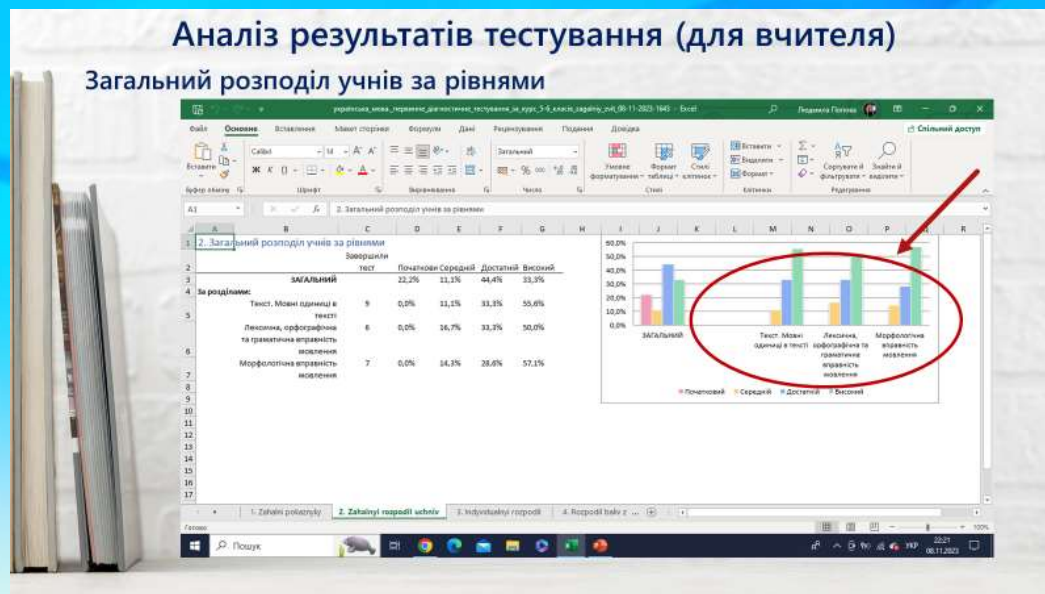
Аналіз результатів тестування (для вчителя)

Загальний розподіл учнів за рівнями

ukrainska_mova_pervinne_diagnostychne_testuvannia_za_kurs_5-6_klasiv_zagalny_zvit_08-11-2023-1643 - Excel

Людмила Попова

Файл Основне Вставлення Макет сторінки Формули Дані Рецензування Подання Довідка

Спільний доступ

Вставити Calibri 14 Загальний Умовне форматування Формат таблиці Стилі клітинок Вставити Видалити Формат Сортування й фільтрування Знайти й виділити

Буфер обміну Шрифт Вирівнювання Число Стилі Клітинки Редагування

A1 2. Загальний розподіл учнів за рівнями

| | A | B | C | D | E | F | G |
|---|---|---|---|---|---|---|---|
| 1 | 2. Загальний розподіл учнів за рівнями | | | | | | |
| 2 | | | Завершили тест | Початковий | Середній | Достатній | Високий |
| 3 | | ЗАГАЛЬНИЙ | | 22,2% | 11,1% | 44,4% | 33,3% |
| 4 | За розділами: | | | | | | |
| 5 | | Текст. Мовні одиниці в тексті | 9 | 0,0% | 11,1% | 33,3% | 55,6% |
| 6 | | Лексична, орфографічна та граматична вправність мовлення | 6 | 0,0% | 16,7% | 33,3% | 50,0% |
| 7 | | Морфологічна вправність мовлення | 7 | 0,0% | 14,3% | 28,6% | 57,1% |

60,0% 50,0% 40,0% 30,0% 20,0% 10,0% 0,0%

ЗАГАЛЬНИЙ Текст. Мовні одиниці в тексті Лексична, орфографічна та граматична вправність мовлення Морфологічна вправність мовлення

Початковий Середній Достатній Високий

1. Zahalni pokaznyky 2. Zahalnyi rozpodil uchniv 3. Indyvidualnyi rozpodil 4. Rozpodil baliv z

Готово 100%

Пошук

УКР 22:21 08.11.2023